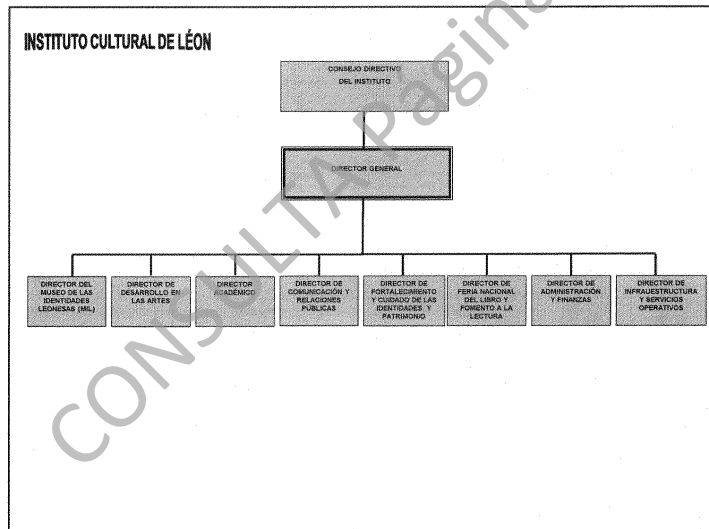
INSTITUTO CULTURAL DE LÉON

CONSEJO DIRECTIVO DEL INSTITUTO

DIRECTOR GENERAL

DIRECTOR DEL MUSEO DE LAS IDENTIDADES LEONESAS (MIL)

DIRECTOR DE DESARROLLO EN LAS ARTES

DIRECTOR ACADÉMICO

DIRECTOR DE COMUNICACIÓN Y RELACIONES PÚBLICAS

DIRECTOR DE FORTALECIMIENTO Y CUIDADO DE LAS IDENTIDADES Y PATRIMONIO

DIRECTOR DE FERIA NACIONAL DEL LIBRO Y FOMENTO A LA LECTURA

DIRECTOR DE ADMINISTRACIÓN Y FINANZAS

DIRECTOR DE INFRAESTRUCTURA Y SERVICIOS OPERATIVOS

CONSULTA Página